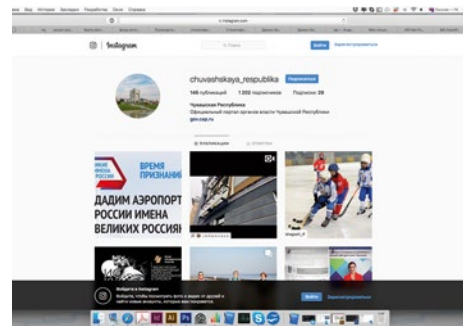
Instagram

Поиск

Войти Зарегистрироваться

chuvashskaya_respublika Подписаться

146 публикаций 1 202 подписчиков Подписки: 29

Чувашская Республика
Официальный портал органов власти Чувашской Республики
gov.cap.ru

ПУБЛИКАЦИИ ОТМЕТКИ

ВРЕМЯ ПРИЗНАНИЯ

ДАДИМ АЭРОПОРТ РОССИИ ИМЕНА ВЕЛИКИХ РОССИЯН

Войдите в Instagram
Войдите, чтобы посмотреть фото и видео от друзей и найти новые аккаунты, которые вам понравятся.

Войти Зарегистрироваться